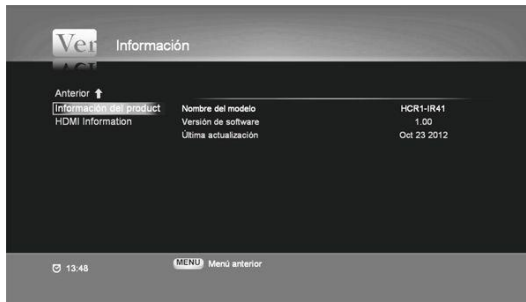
Ver Información

Anterior

Información del product
HDMI Information

| Nombre del modelo | HCR1-IR41 |
|---|---|
| Versión de software | 1.00 |
| Última actualización | Oct 23 2012 |

13:48

MENU Menú anterior